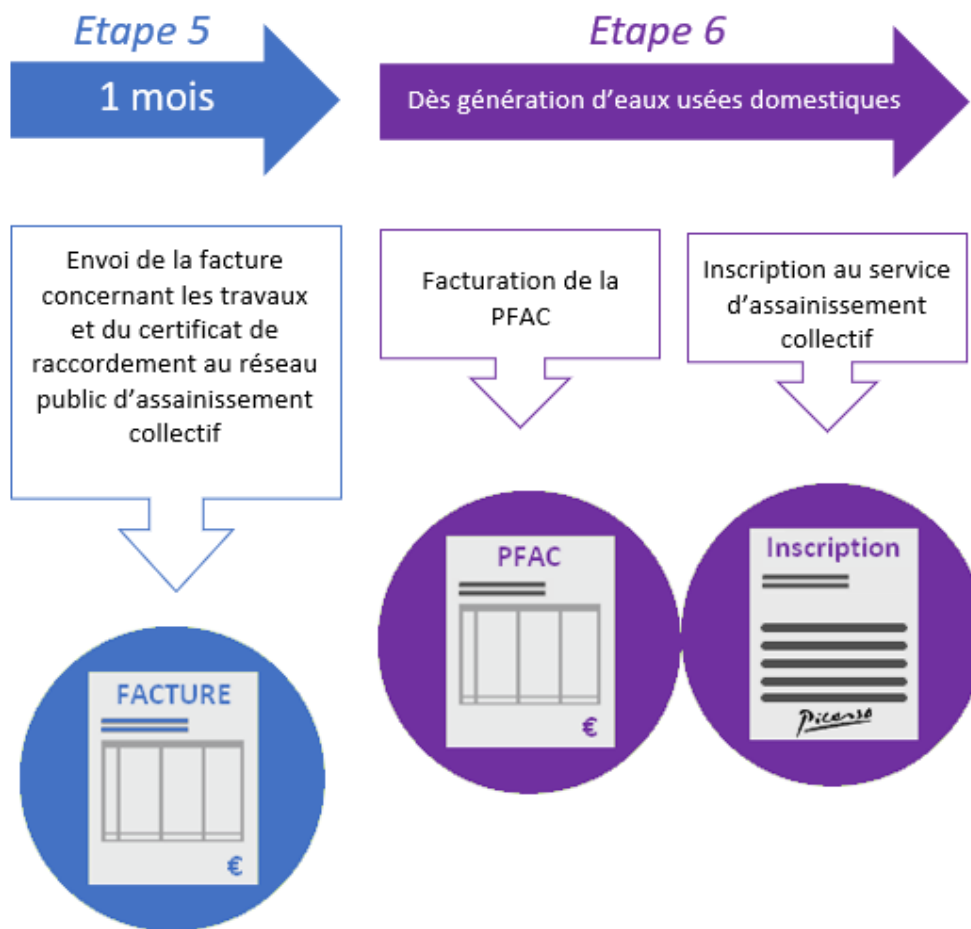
Etape 5

1 mois

Etape 6

Dès génération d'eaux usées domestiques

Envoi de la facture concernant les travaux et du certificat de raccordement au réseau public d'assainissement collectif

Facturation de la PFAC

Inscription au service d'assainissement collectif

FACTURE

€

PFAC

€

Inscription

Picasso